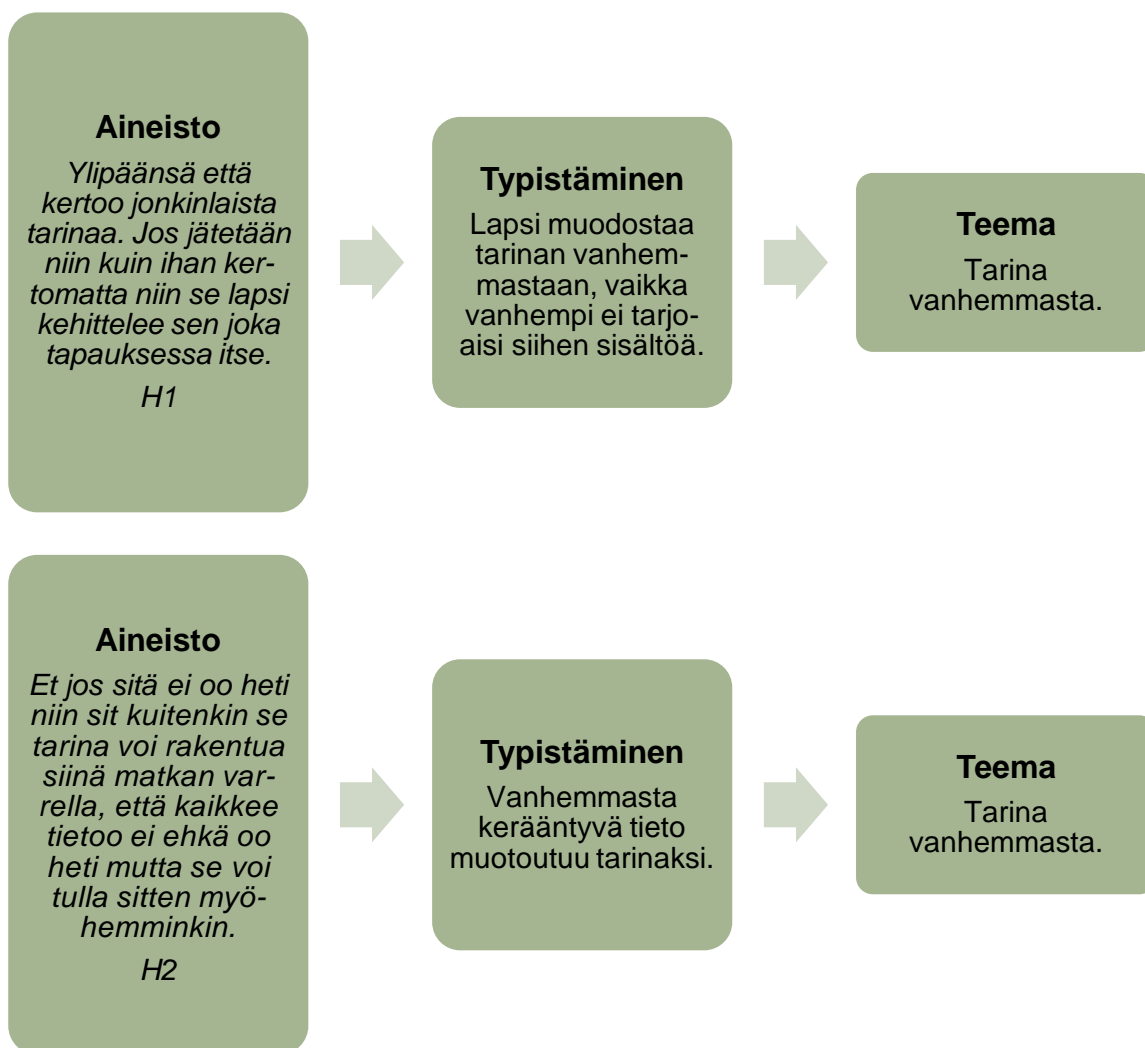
Aineisto

Ylipäänsä että kertoo jonkinlaista tarinaa. Jos jätetään niin kuin ihan kertomatta niin se lapsi kehittelee sen joka tapauksessa itse.

H1

Typistäminen

Lapsi muodostaa tarinan vanhemmastaan, vaikka vanhempi ei tarjoaisi siihen sisältöä.

Teema

Tarina vanhemmasta.

Aineisto

Et jos sitä ei oo heti niin sit kuitenkin se tarina voi rakentua siinä matkan varrella, että kaikkee tietoo ei ehkä oo heti mutta se voi tulla sitten myöhemminkin.

H2

Typistäminen

Vanhemmasta kerääntyvä tieto muotoutuu tarinaksi.

Teema

Tarina vanhemmasta.